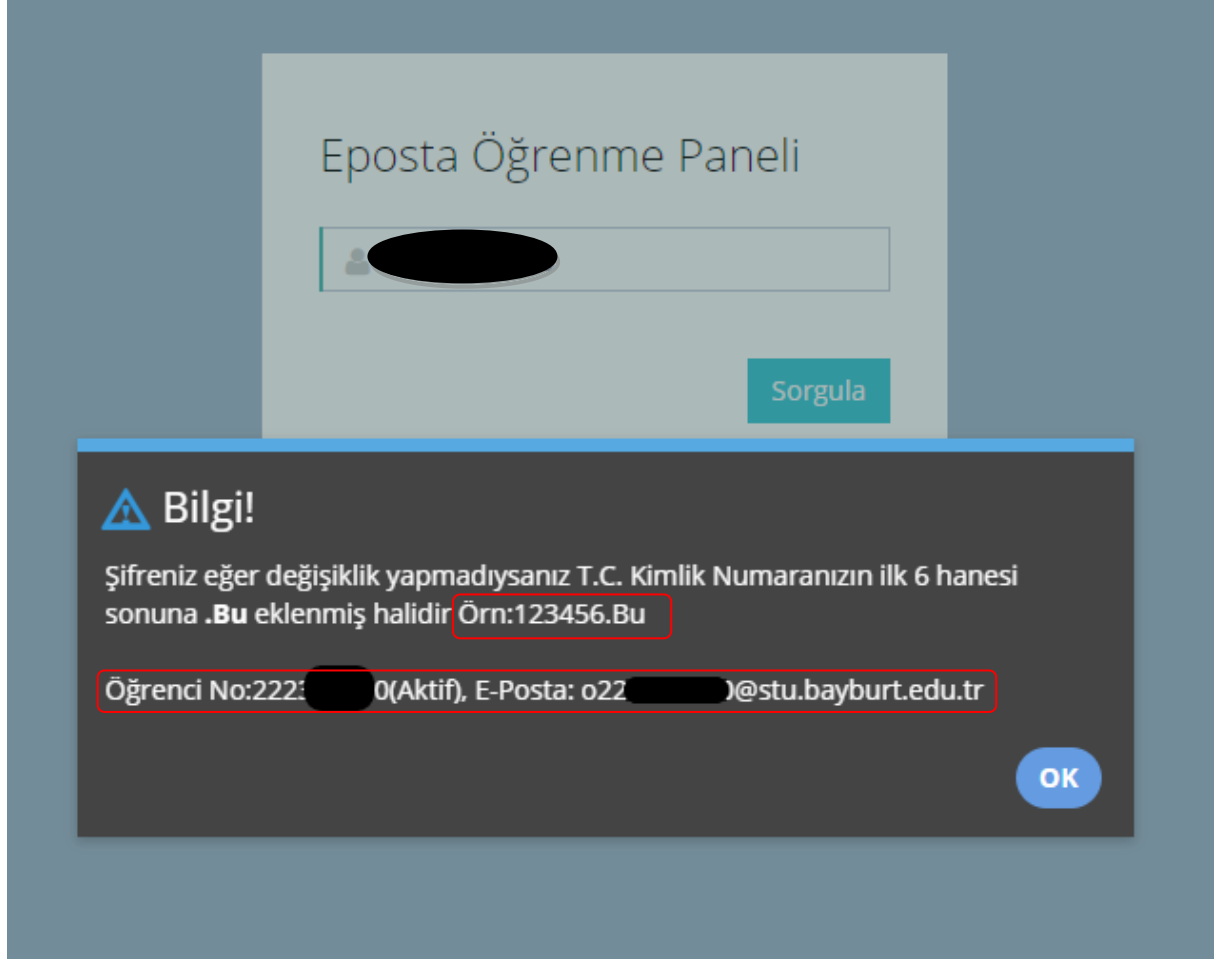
Eposta Öğrenme Paneli

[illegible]

Sorgula

Bilgi!

Şifreniz eğer değişiklik yapmadıysanız T.C. Kimlik Numaranızın ilk 6 hanesi sonuna **.Bu** eklenmiş halidir Örn:123456.Bu

Öğrenci No:2223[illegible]0(Aktif), E-Posta: o22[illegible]0@stu.bayburt.edu.tr

OK